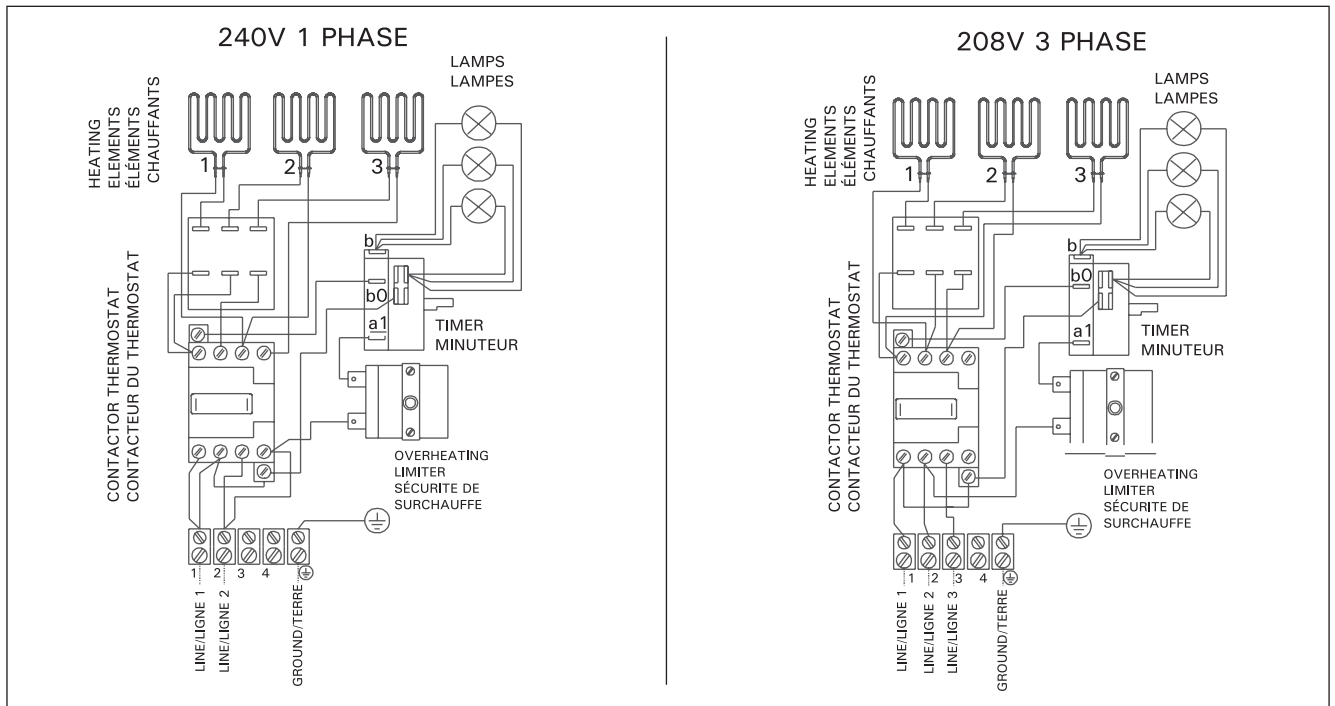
240V 1 PHASE

LAMPS
LAMPES

HEATING
ELEMENTS
ÉLÉMENTS
CHAUFFANTS

1
2
3

b
b0
a1

TIMER
MINUTEUR

CONTACTOR THERMOSTAT
CONTACTEUR DU THERMOSTAT

OVERHEATING
LIMITER
SÉCURITE DE
SURCHAUFFE

1
2
3
4

LINE/LIGNE 1
LINE/LIGNE 2
GROUND/TERRE

208V 3 PHASE

LAMPS
LAMPES

HEATING
ELEMENTS
ÉLÉMENTS
CHAUFFANTS

1
2
3

b
b0
a1

TIMER
MINUTEUR

CONTACTOR THERMOSTAT
CONTACTEUR DU THERMOSTAT

OVERHEATING
LIMITER
SÉCURITE DE
SURCHAUFFE

1
2
3
4

LINE/LIGNE 1
LINE/LIGNE 2
LINE/LIGNE 3
GROUND/TERRE